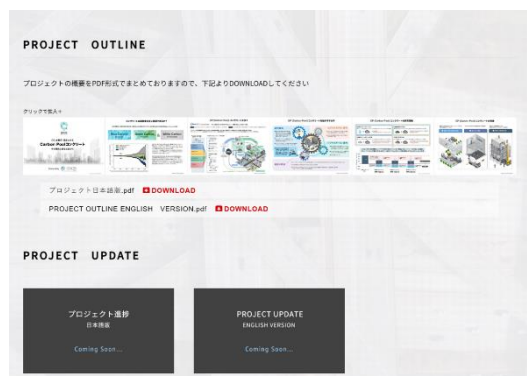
PROJECT OUTLINE

プロジェクトの概要をPDF形式でまとめておりますので、下記よりDOWNLOADしてください

クリックで拡大＋

Carbon Pool コンクリート

プロジェクト日本語版.pdf DOWNLOAD

PROJECT OUTLINE ENGLISH VERSION.pdf DOWNLOAD

PROJECT UPDATE

プロジェクト進捗
日本語版
Coming Soon...

PROJECT UPDATE
ENGLISH VERSION
Coming Soon...